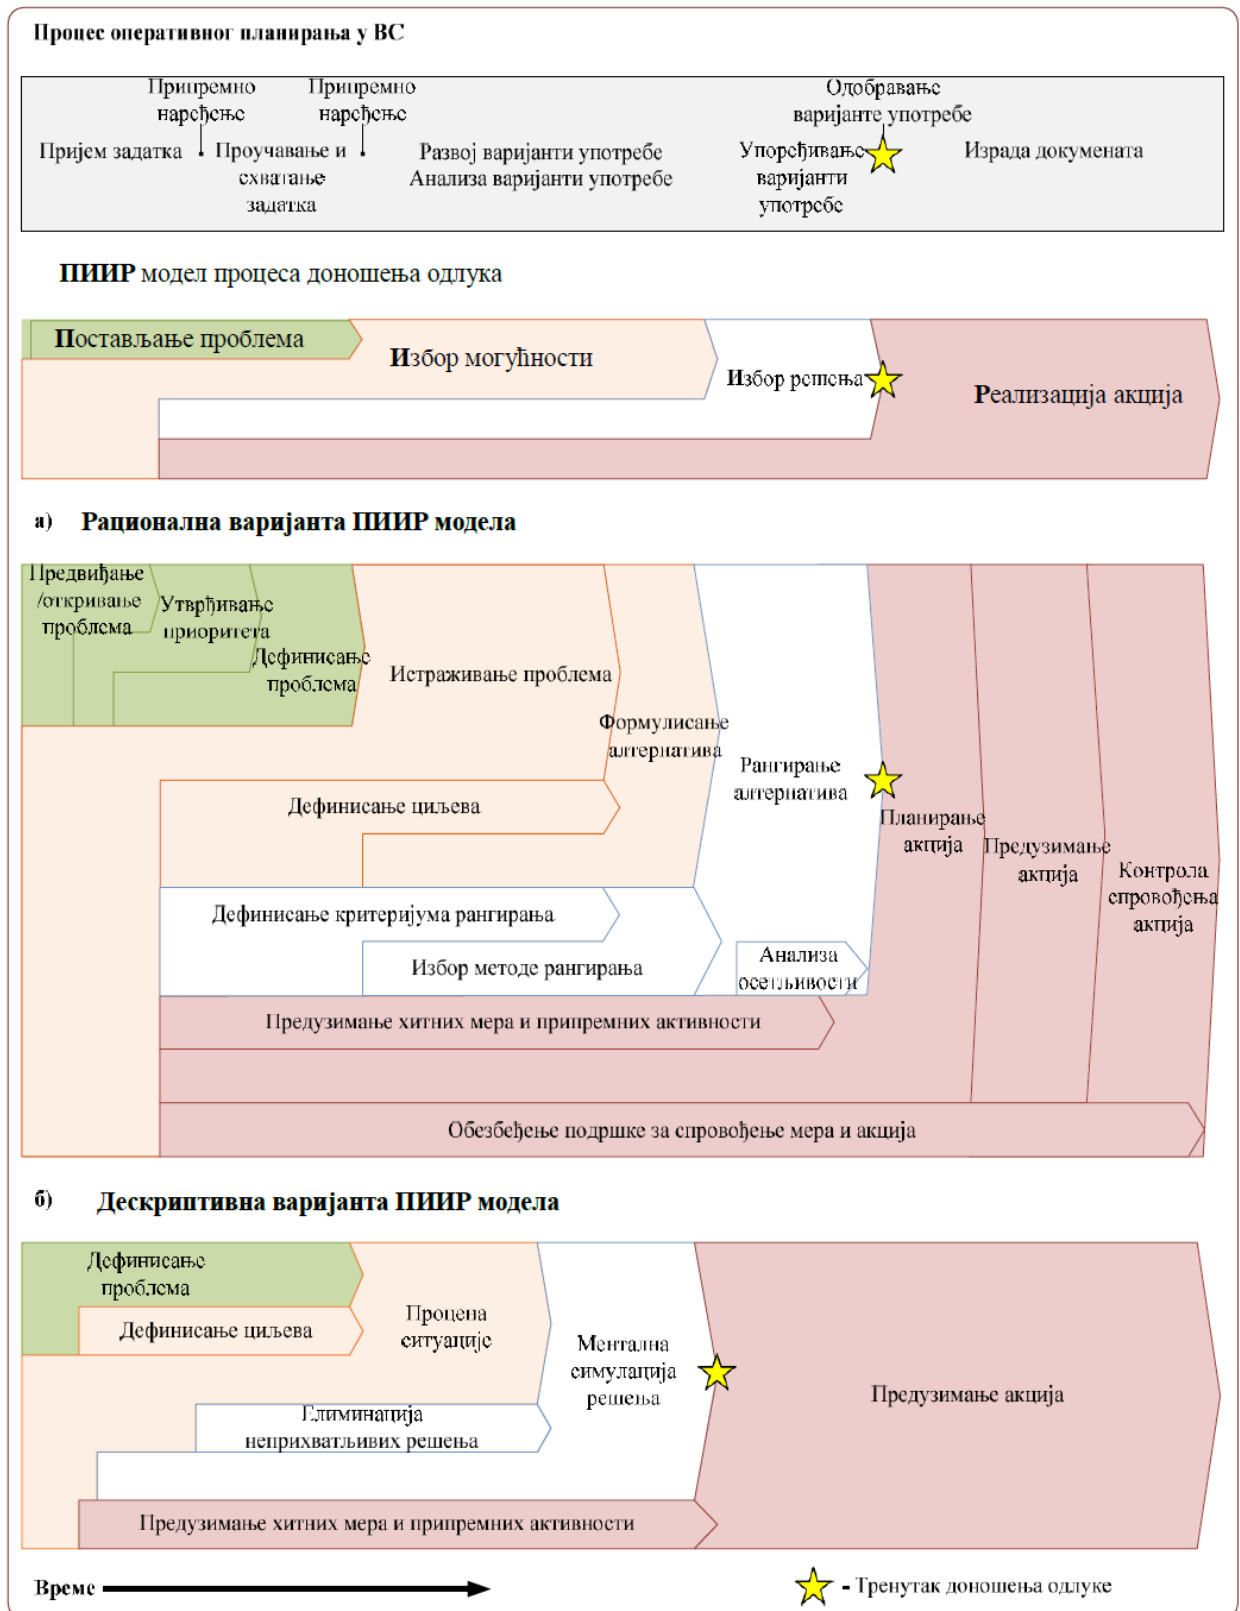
Процес оперативног планирања у ВС

Пријем задатка

Припремно наређење

Проучавање и схватање задатка

Припремно наређење

Развој варијанти употребе
Анализа варијанти употребе

Одобравање варијанте употребе

Упоређивање варијанти употребе

Израда докумената

ПИИР модел процеса доношења одлука

Постављање проблема

Избор могућности

Избор решења

Реализација акција

а) Рационална варијанта ПИИР модела

Предвиђање /откривање проблема

Утврђивање приоритета

Дефинисање проблема

Истраживање проблема

Формулисање алтернатива

Рангирање алтернатива

Планирање акција

Предузимање акција

Контрола спровођења акција

Дефинисање циљева

Дефинисање критеријума рангирања

Избор методе рангирања

Анализа осетљивости

Предузимање хитних мера и припремних активности

Обезбеђење подршке за спровођење мера и акција

б) Дескриптивна варијанта ПИИР модела

Дефинисање проблема

Дефинисање циљева

Процена ситуације

Ментална симулација решења

Предузимање акција

Елиминација неприхватљивих решења

Предузимање хитних мера и припремних активности

Време

- Тренутак доношења одлуке